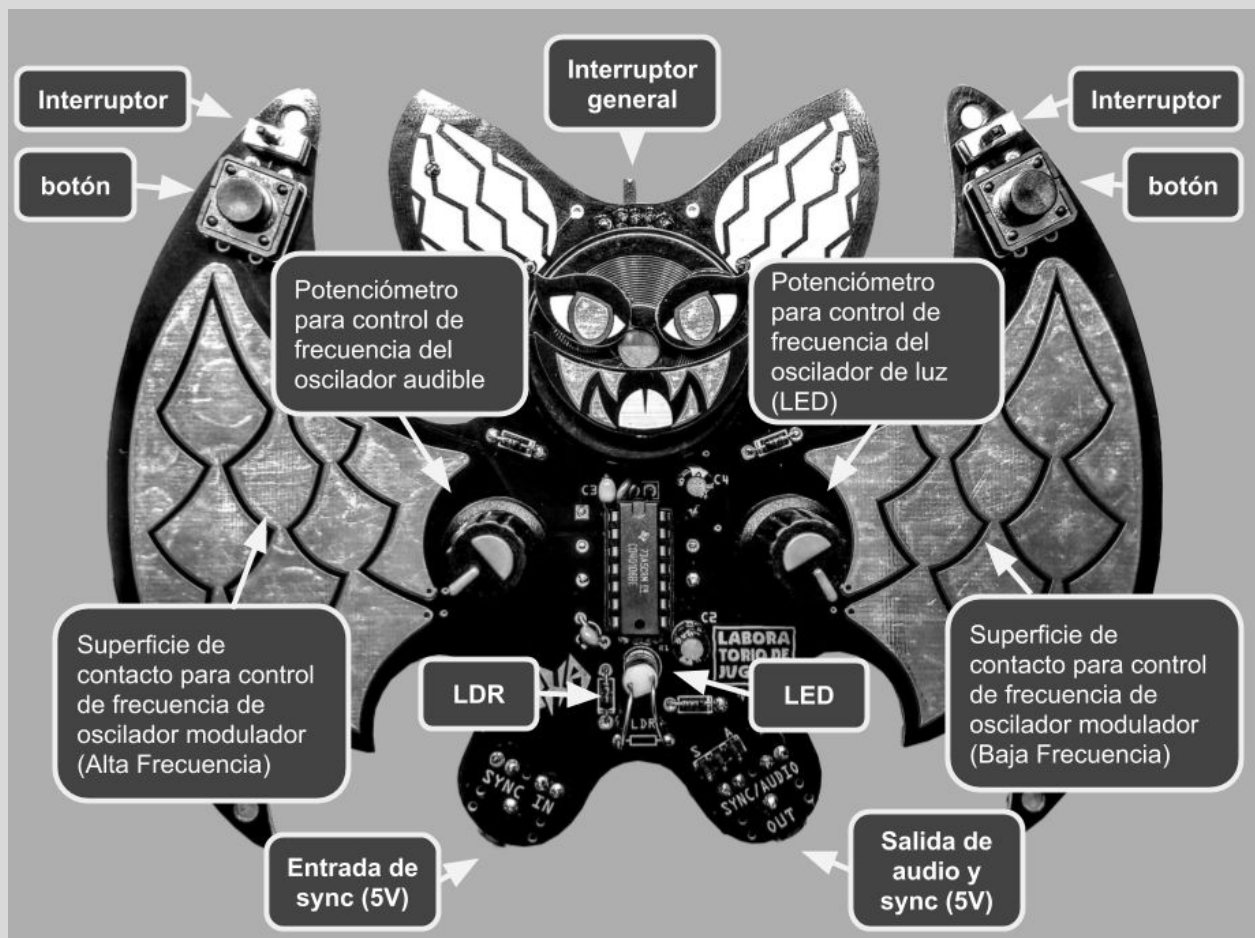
Interruptor

botón

Interruptor general

Interruptor

botón

Potenciómetro para control de frecuencia del oscilador audible

Potenciómetro para control de frecuencia del oscilador de luz (LED)

C3

C4

C2

LABORATORIO DE JUG

Superficie de contacto para control de frecuencia de oscilador modulador (Alta Frecuencia)

Superficie de contacto para control de frecuencia de oscilador modulador (Baja Frecuencia)

LDR

LED

LDR

SYNC IN

S A

SYNC/AUDIO OUT

Entrada de sync (5V)

Salida de audio y sync (5V)